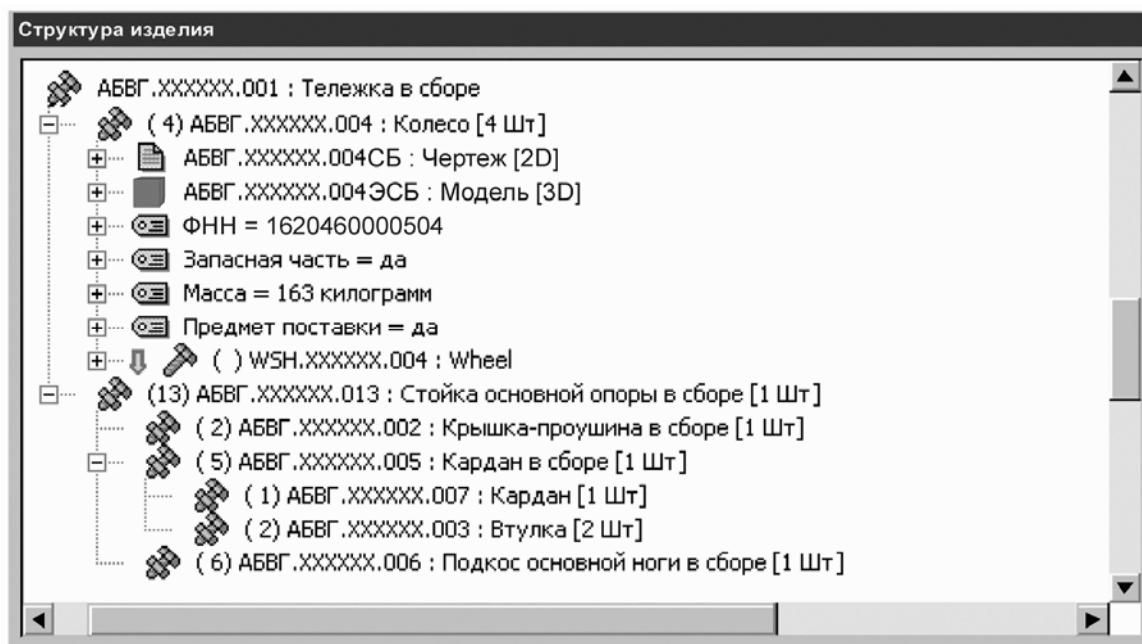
Структура изделия

АБВГ.XXXXXX.001 : Тележка в сборе
( 4) АБВГ.XXXXXX.004 : Колесо [4 Шт]
АБВГ.XXXXXX.004СБ : Чертеж [2D]
АБВГ.XXXXXX.004ЭСБ : Модель [3D]
ФНН = 1620460000504
Запасная часть = да
Масса = 163 килограмм
Предмет поставки = да
( ) WSH.XXXXXX.004 : Wheel
(13) АБВГ.XXXXXX.013 : Стойка основной опоры в сборе [1 Шт]
( 2) АБВГ.XXXXXX.002 : Крышка-проушина в сборе [1 Шт]
( 5) АБВГ.XXXXXX.005 : Кардан в сборе [1 Шт]
( 1) АБВГ.XXXXXX.007 : Кардан [1 Шт]
( 2) АБВГ.XXXXXX.003 : Втулка [2 Шт]
( 6) АБВГ.XXXXXX.006 : Подкос основной ноги в сборе [1 Шт]